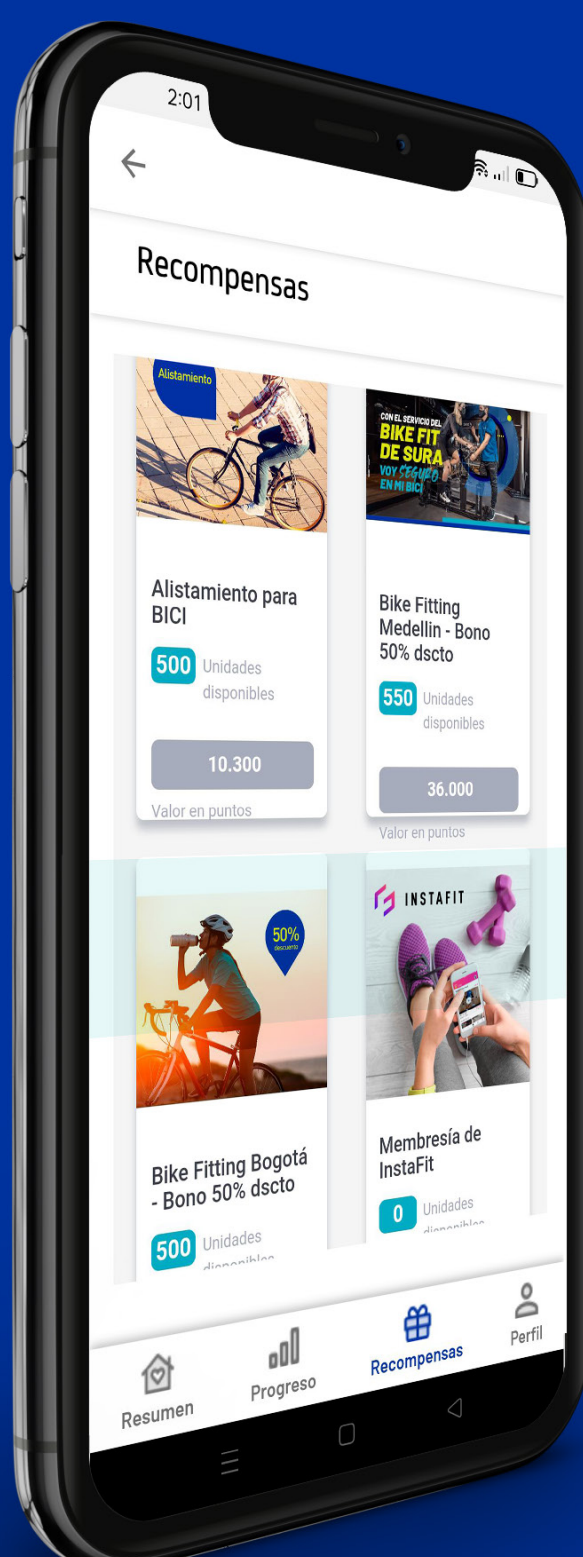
2:01

Recompensas

Alistamiento

Alistamiento para BICI

500 Unidades disponibles

10.300

Valor en puntos

CON EL SERVICIO DEL BIKE FIT DE SURA VOY SEGURO EN MI BICI

Bike Fitting Medellin - Bono 50% dscto

550 Unidades disponibles

36.000

Valor en puntos

50% descuento

Bike Fitting Bogotá - Bono 50% dscto

500 Unidades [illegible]

INSTAFIT

Membresía de InstaFit

0 Unidades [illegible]

Resumen

Progreso

Recompensas

Perfil